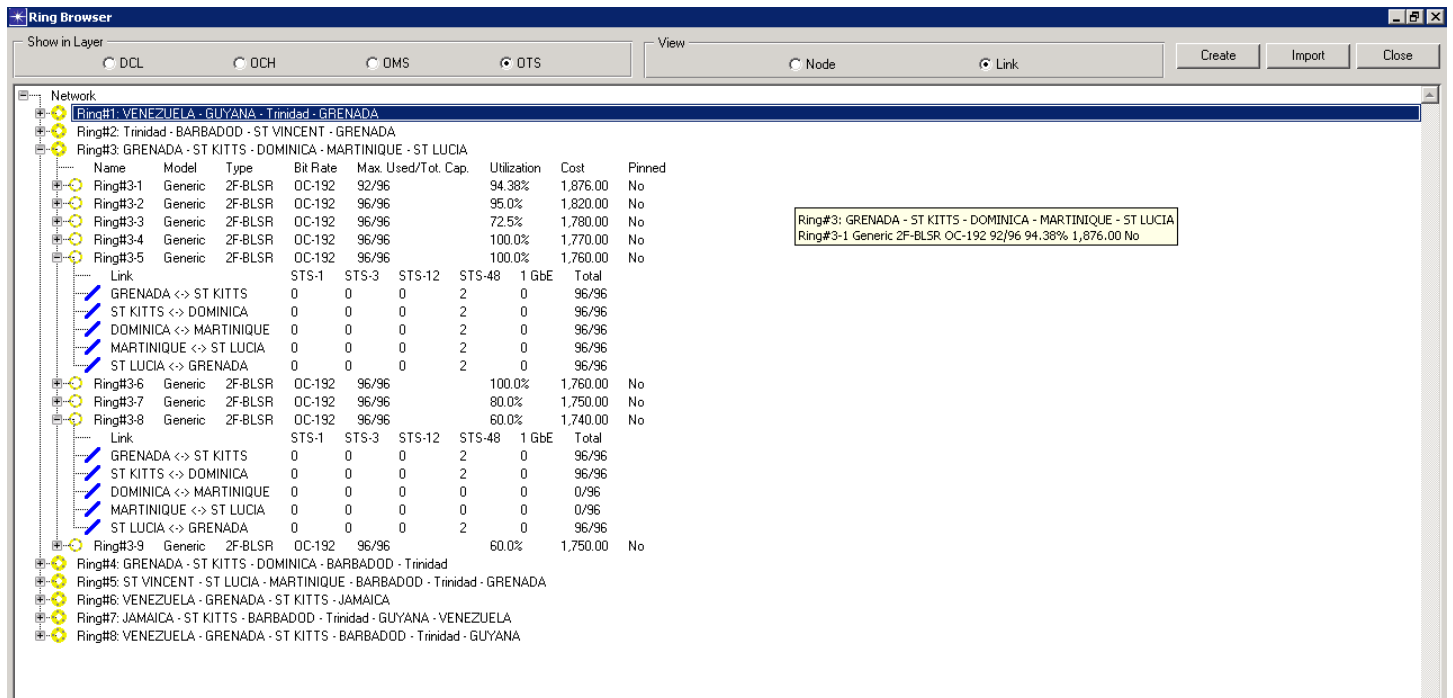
Ring Browser

Show in Layer
DCL OCH OMS OTS

View
Node Link

Create Import Close

Network
Ring#1: VENEZUELA - GUYANA - Trinidad - GRENADA
Ring#2: Trinidad - BARBADOD - ST VINCENT - GRENADA
Ring#3: GRENADA - ST KITTS - DOMINICA - MARTINIQUE - ST LUCIA

| Name | Model | Type | Bit Rate | Max. Used/Tot. Cap. | Utilization | Cost | Pinned |
|---|---|---|---|---|---|---|---|
| Ring#3-1 | Generic | 2F-BLSR | OC-192 | 92/96 | 94.38% | 1,876.00 | No |
| Ring#3-2 | Generic | 2F-BLSR | OC-192 | 96/96 | 95.0% | 1,820.00 | No |
| Ring#3-3 | Generic | 2F-BLSR | OC-192 | 96/96 | 72.5% | 1,780.00 | No |
| Ring#3-4 | Generic | 2F-BLSR | OC-192 | 96/96 | 100.0% | 1,770.00 | No |
| Ring#3-5 | Generic | 2F-BLSR | OC-192 | 96/96 | 100.0% | 1,760.00 | No |

| Link | STS-1 | STS-3 | STS-12 | STS-48 | 1 GbE | Total |
|---|---|---|---|---|---|---|
| GRENADA <-> ST KITTS | 0 | 0 | 0 | 2 | 0 | 96/96 |
| ST KITTS <-> DOMINICA | 0 | 0 | 0 | 2 | 0 | 96/96 |
| DOMINICA <-> MARTINIQUE | 0 | 0 | 0 | 2 | 0 | 96/96 |
| MARTINIQUE <-> ST LUCIA | 0 | 0 | 0 | 2 | 0 | 96/96 |
| ST LUCIA <-> GRENADA | 0 | 0 | 0 | 2 | 0 | 96/96 |

| Ring#3-6 | Generic | 2F-BLSR | OC-192 | 96/96 | 100.0% | 1,760.00 | No |
|---|---|---|---|---|---|---|---|
| Ring#3-7 | Generic | 2F-BLSR | OC-192 | 96/96 | 80.0% | 1,750.00 | No |
| Ring#3-8 | Generic | 2F-BLSR | OC-192 | 96/96 | 60.0% | 1,740.00 | No |

| Link | STS-1 | STS-3 | STS-12 | STS-48 | 1 GbE | Total |
|---|---|---|---|---|---|---|
| GRENADA <-> ST KITTS | 0 | 0 | 0 | 2 | 0 | 96/96 |
| ST KITTS <-> DOMINICA | 0 | 0 | 0 | 2 | 0 | 96/96 |
| DOMINICA <-> MARTINIQUE | 0 | 0 | 0 | 0 | 0 | 0/96 |
| MARTINIQUE <-> ST LUCIA | 0 | 0 | 0 | 0 | 0 | 0/96 |
| ST LUCIA <-> GRENADA | 0 | 0 | 0 | 2 | 0 | 96/96 |

Ring#3-9 Generic 2F-BLSR OC-192 96/96 60.0% 1,750.00 No
Ring#4: GRENADA - ST KITTS - DOMINICA - BARBADOD - Trinidad
Ring#5: ST VINCENT - ST LUCIA - MARTINIQUE - BARBADOD - Trinidad - GRENADA
Ring#6: VENEZUELA - GRENADA - ST KITTS - JAMAICA
Ring#7: JAMAICA - ST KITTS - BARBADOD - Trinidad - GUYANA - VENEZUELA
Ring#8: VENEZUELA - GRENADA - ST KITTS - BARBADOD - Trinidad - GUYANA

Ring#3: GRENADA - ST KITTS - DOMINICA - MARTINIQUE - ST LUCIA
Ring#3-1 Generic 2F-BLSR OC-192 92/96 94.38% 1,876.00 No